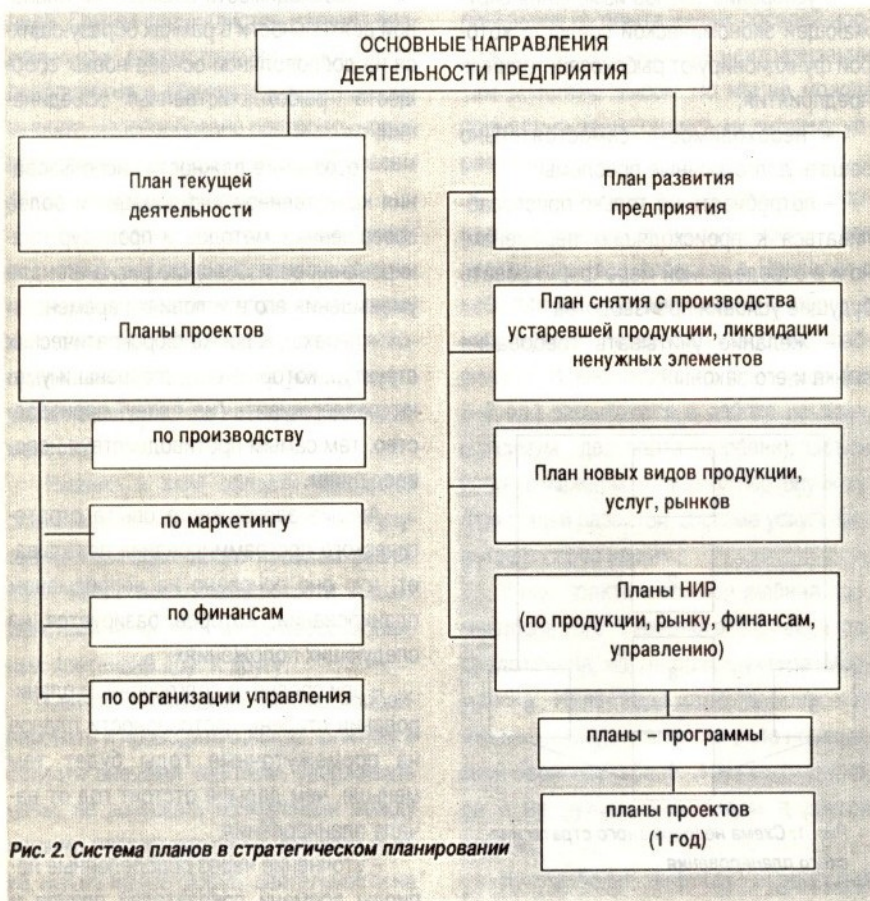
ОСНОВНЫЕ НАПРАВЛЕНИЯ ДЕЯТЕЛЬНОСТИ ПРЕДПРИЯТИЯ

План текущей деятельности

Планы проектов

по производству

по маркетингу

по финансам

по организации управления

План развития предприятия

План снятия с производства устаревшей продукции, ликвидации ненужных элементов

План новых видов продукции, услуг, рынков

Планы НИР (по продукции, рынку, финансам, управлению)

планы – программы

планы проектов (1 год)

Рис. 2. Система планов в стратегическом планировании